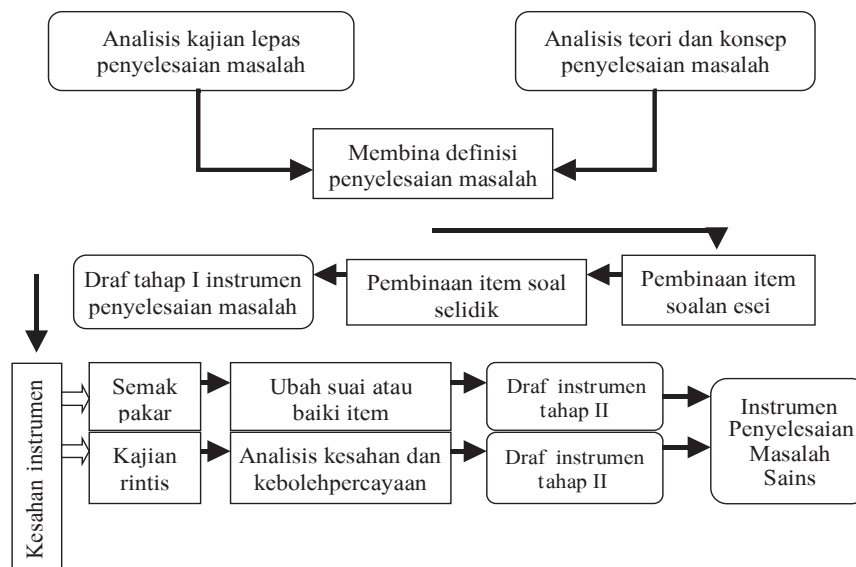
Analisis kajian lepas penyelesaian masalah

Analisis teori dan konsep penyelesaian masalah

Membina definisi penyelesaian masalah

Draf tahap I instrumen penyelesaian masalah

Pembinaan item soal selidik

Pembinaan item soalan esei

Kesahan instrumen

Semak pakar

Ubah suai atau baiki item

Draf instrumen tahap II

Kajian rintis

Analisis kesahan dan kebolehpercayaan

Draf instrumen tahap II

Instrumen Penyelesaian Masalah Sains